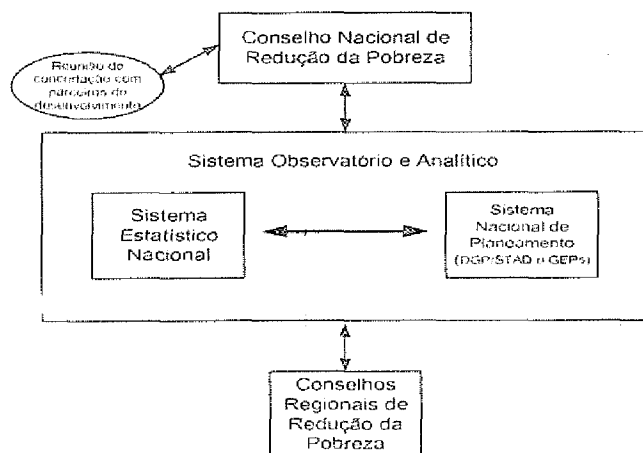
Conselho Nacional de Redução da Pobreza

Reunião de concertação com parceiros do desenvolvimento

Sistema Observatório e Analítico

Sistema Estatístico Nacional

Sistema Nacional de Planeamento (DGP/STAD e GEPs)

Conselhos Regionais de Redução da Pobreza